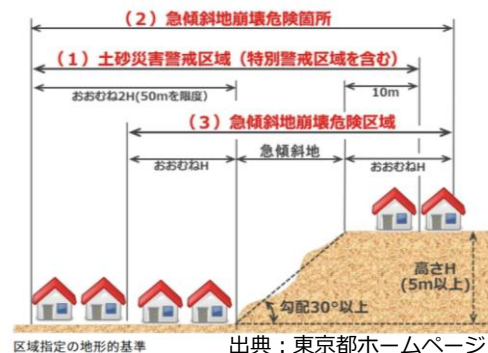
（２）急傾斜地崩壊危険箇所

（１）土砂災害警戒区域（特別警戒区域を含む）

おおむね2H(50mを限度)

10m

（３）急傾斜地崩壊危険区域

おおむねH

急傾斜地

おおむねH

高さH
(5m以上)

勾配30°以上

区域指定の地形的基準

出典：東京都ホームページ